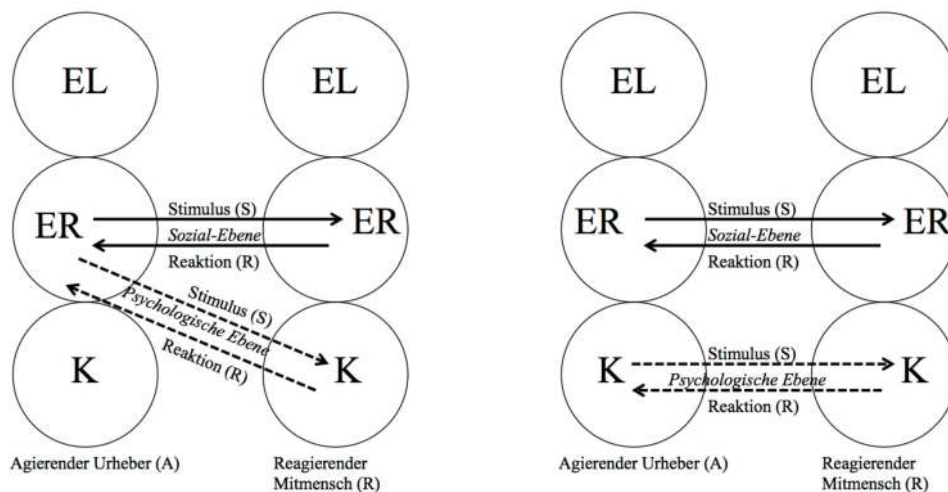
EL

EL

ER

Stimulus (S)

Sozial-Ebene

Reaktion (R)

ER

Stimulus (S)

Psychologische Ebene

Reaktion (R)

K

K

Agierender Urheber (A)

Reagierender Mitmensch (R)

EL

EL

ER

Stimulus (S)

Sozial-Ebene

Reaktion (R)

ER

K

Stimulus (S)

Psychologische Ebene

Reaktion (R)

K

Agierender Urheber (A)

Reagierender Mitmensch (R)